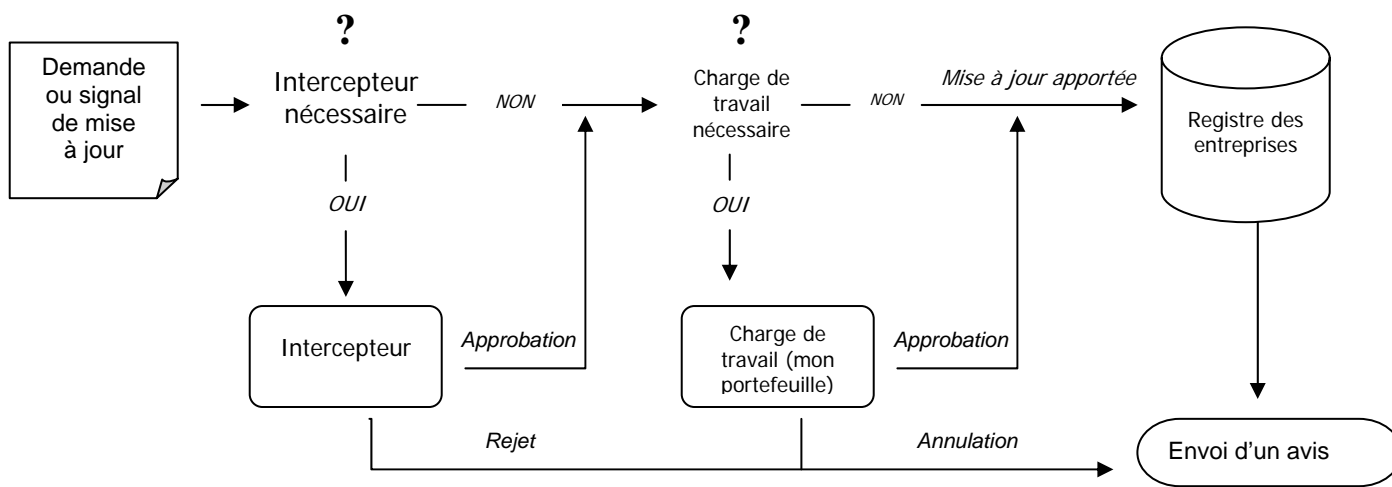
Demande ou signal de mise à jour

?

Intercepteur nécessaire

NON

OUI

Intercepteur

Approbation

?

Charge de travail nécessaire

NON

OUI

Charge de travail (mon portefeuille)

Approbation

Mise à jour apportée

Registre des entreprises

Rejet

Annulation

Envoi d'un avis